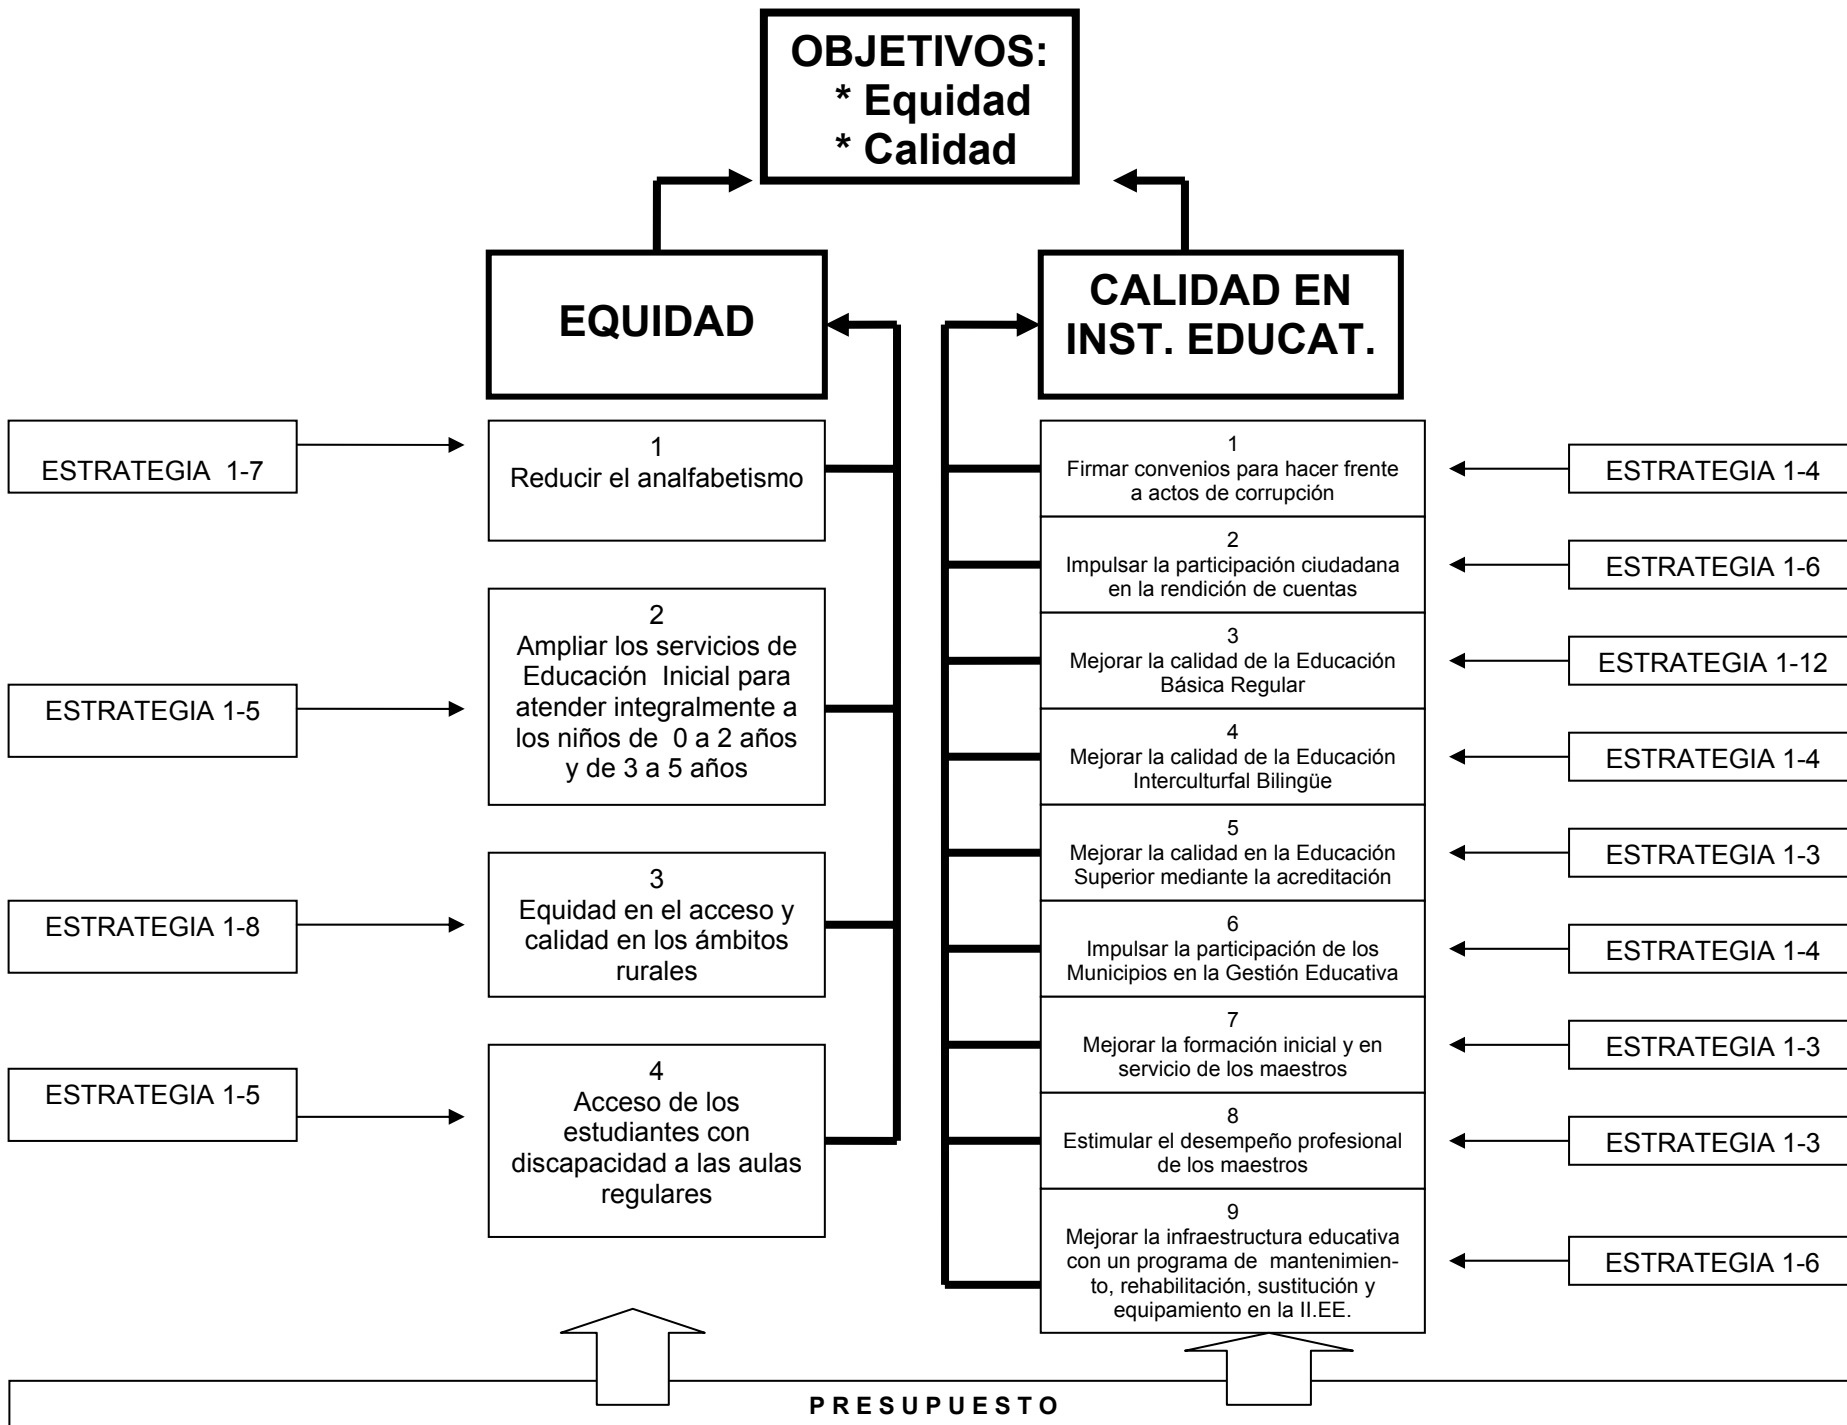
OBJETIVOS:
* Equidad
* Calidad

EQUIDAD

CALIDAD EN INST. EDUCAT.

ESTRATEGIA 1-7

1
Reducir el analfabetismo

ESTRATEGIA 1-5

2
Ampliar los servicios de Educación Inicial para atender integralmente a los niños de 0 a 2 años y de 3 a 5 años

ESTRATEGIA 1-8

3
Equidad en el acceso y calidad en los ámbitos rurales

ESTRATEGIA 1-5

4
Acceso de los estudiantes con discapacidad a las aulas regulares

1
Firmar convenios para hacer frente a actos de corrupción

ESTRATEGIA 1-4

2
Impulsar la participación ciudadana en la rendición de cuentas

ESTRATEGIA 1-6

3
Mejorar la calidad de la Educación Básica Regular

ESTRATEGIA 1-12

4
Mejorar la calidad de la Educación Interculturfal Bilingüe

ESTRATEGIA 1-4

5
Mejorar la calidad en la Educación Superior mediante la acreditación

ESTRATEGIA 1-3

6
Impulsar la participación de los Municipios en la Gestión Educativa

ESTRATEGIA 1-4

7
Mejorar la formación inicial y en servicio de los maestros

ESTRATEGIA 1-3

8
Estimular el desempeño profesional de los maestros

ESTRATEGIA 1-3

9
Mejorar la infraestructura educativa con un programa de mantenimiento, rehabilitación, sustitución y equipamiento en la II.EE.

ESTRATEGIA 1-6

PRESUPUESTO